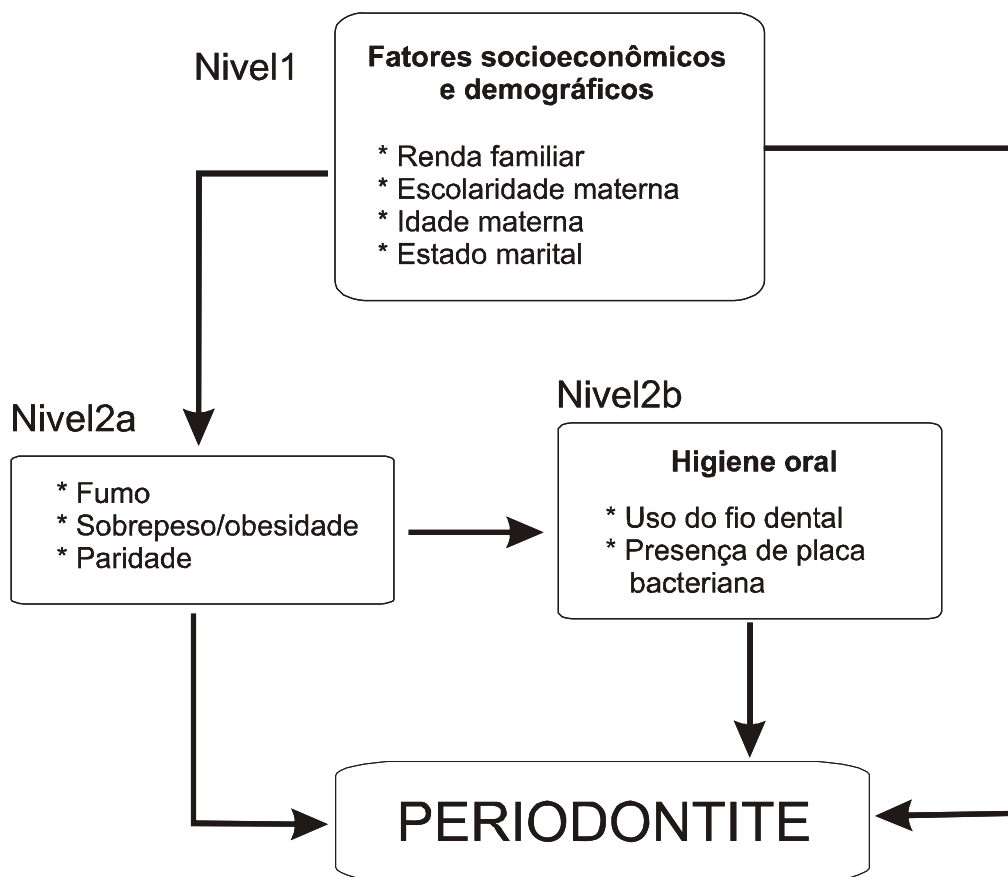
Nivel1

Fatores socioeconômicos e demográficos

* Renda familiar
* Escolaridade materna
* Idade materna
* Estado marital

Nivel2a

* Fumo
* Sobrepeso/obesidade
* Paridade

Nivel2b

Higiene oral

* Uso do fio dental
* Presença de placa bacteriana

PERIODONTITE